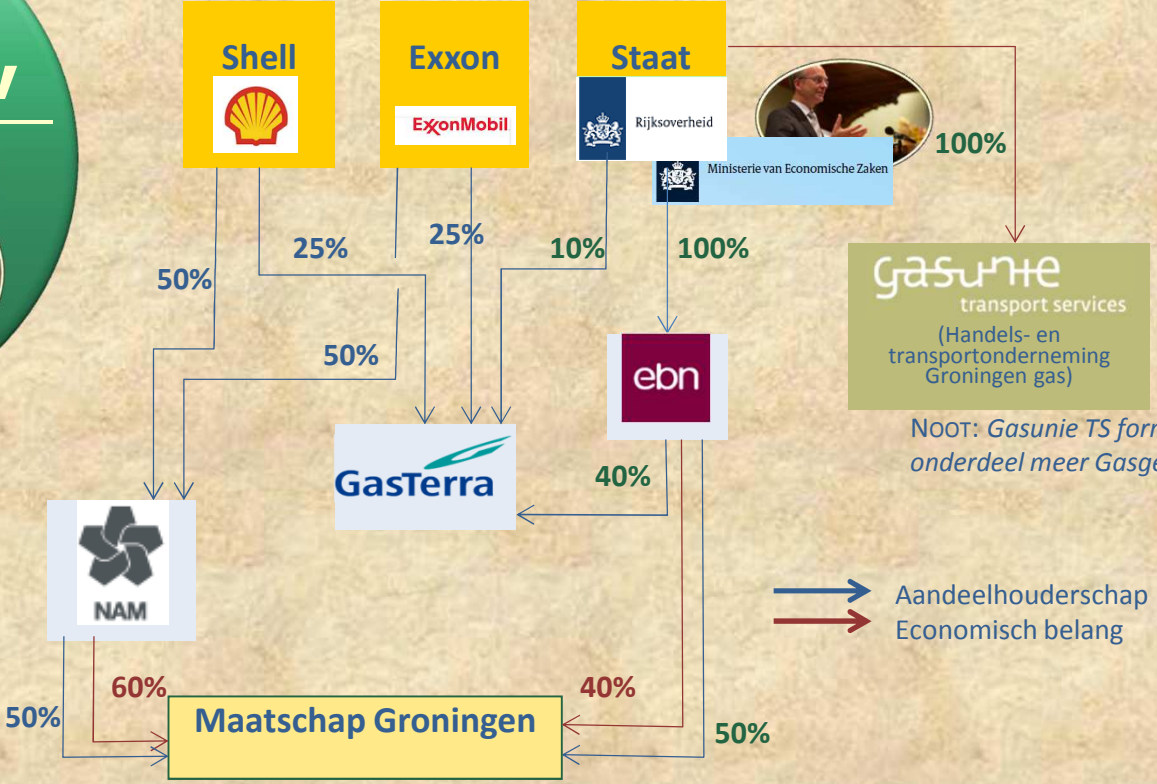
Shell

Exxon

ExxonMobil

Staat

Rijksoverheid

Ministerie van Economische Zaken

100%

25%

25%

10%

100%

50%

50%

gasunie transport services

(Handels- en transportonderneming Groningen gas)

NOOT: *Gasunie TS form*

*onderdeel meer Gasge*

ebn

GasTerra

40%

NAM

Aandeelhouderschap

Economisch belang

60%

40%

50%

Maatschap Groningen

50%